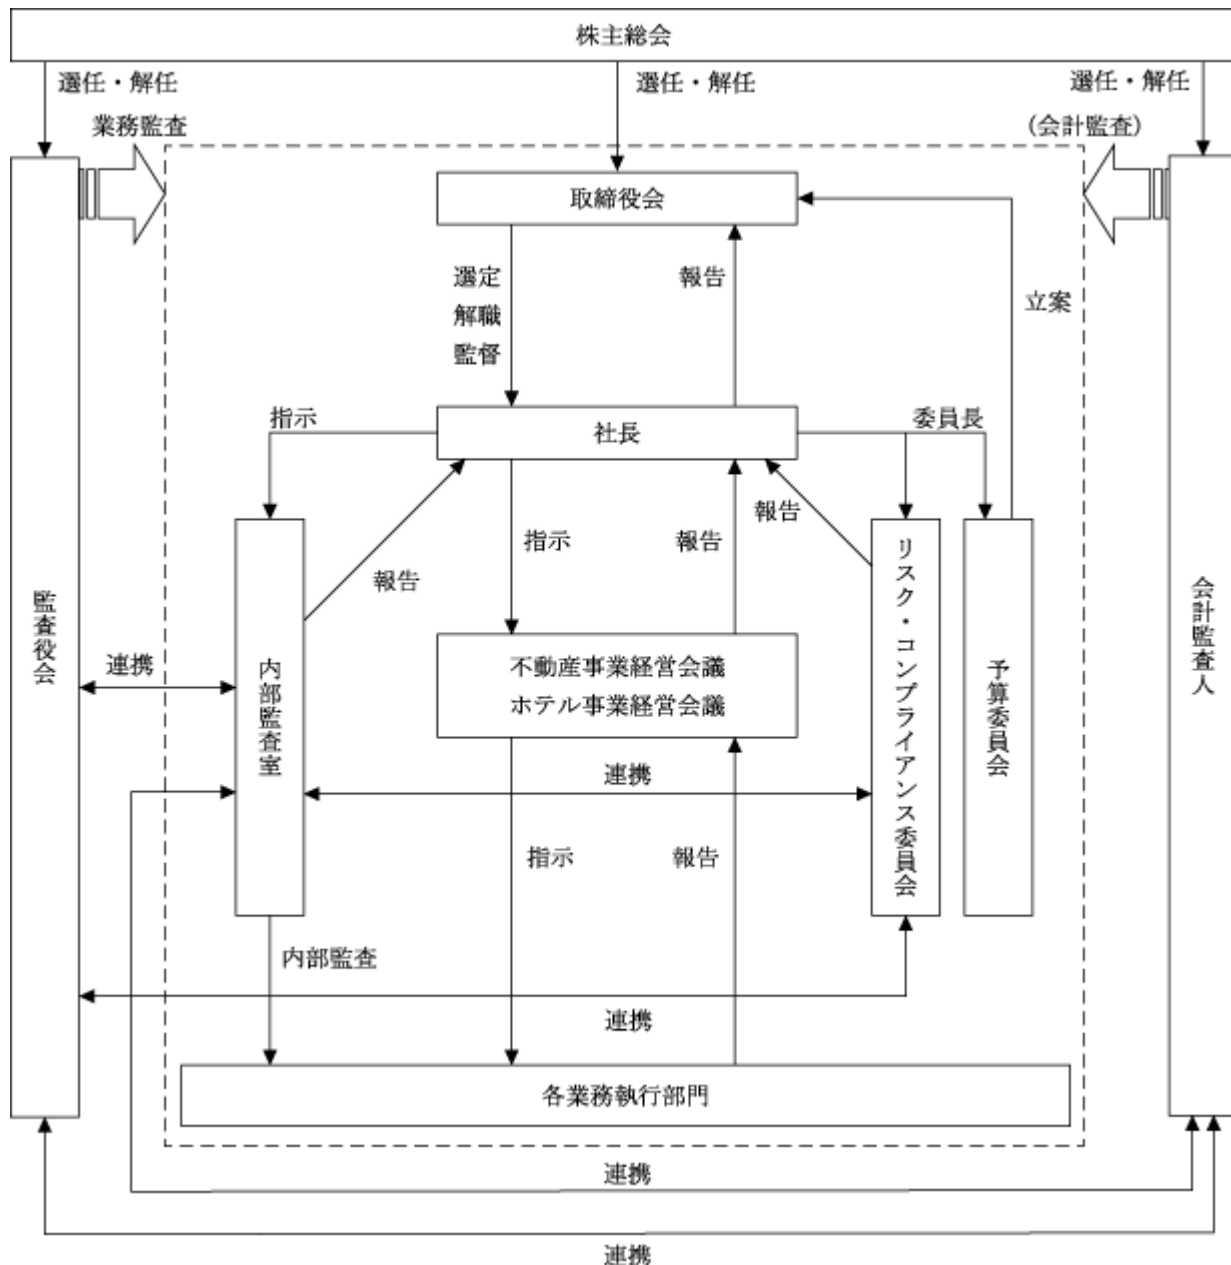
株主総会

選任・解任

選任・解任

選任・解任

業務監査

(会計監査)

取締役会

選定
解職
監督

報告

立案

指示

社長

委員長

報告

指示

報告

報告

リスク・コンプライアンス委員会

予算委員会

監査役会

連携

内部監査室

不動産事業経営会議
ホテル事業経営会議

会計監査人

連携

指示

報告

内部監査

連携

各業務執行部門

連携

連携